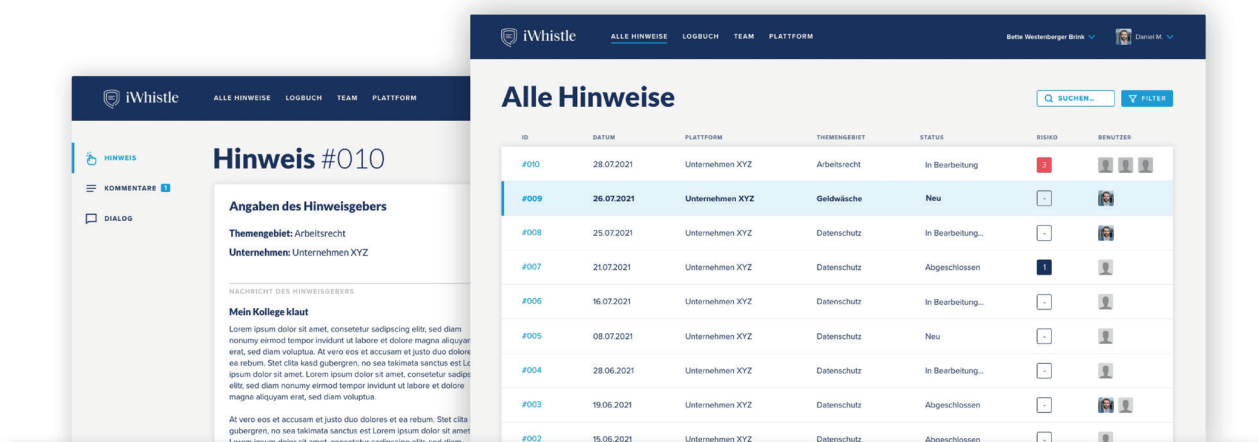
iWhistle ALLE HINWEISE LOGBUCH TEAM PLATTFORM

HINWEIS
KOMMENTARE 1
DIALOG

Hinweis #010

Angaben des Hinweisgebers

Themengebiet: Arbeitsrecht

Unternehmen: Unternehmen XYZ

NACHRICHT DES HINWEISGEBERS

Mein Kollege klaut

Lorem ipsum dolor sit amet, consetetur sadipscing elitr, sed diam nonumy eirmod tempor invidunt ut labore et dolore magna aliquyam erat, sed diam voluptua. At vero eos et accusam et justo duo dolores et ea rebum. Stet clita kasd gubergren, no sea takimata sanctus est Lorem ipsum dolor sit amet. Lorem ipsum dolor sit amet, consetetur sadipscing elitr, sed diam nonumy eirmod tempor invidunt ut labore et dolore magna aliquyam erat, sed diam voluptua.

At vero eos et accusam et justo duo dolores et ea rebum. Stet clita kasd gubergren, no sea takimata sanctus est Lorem ipsum dolor sit amet. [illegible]

iWhistle ALLE HINWEISE LOGBUCH TEAM PLATTFORM Bette Westenberger Brink Daniel M.

Alle Hinweise

SUCHEN... FILTER

| ID | DATUM | PLATTFORM | THEMENGEBIET | STATUS | RISIKO | BENUTZER |
|---|---|---|---|---|---|---|
| #010 | 28.07.2021 | Unternehmen XYZ | Arbeitsrecht | In Bearbeitung | 3 | |
| #009 | 26.07.2021 | Unternehmen XYZ | Geldwäsche | Neu | - | |
| #008 | 25.07.2021 | Unternehmen XYZ | Datenschutz | In Bearbeitung... | - | |
| #007 | 21.07.2021 | Unternehmen XYZ | Datenschutz | Abgeschlossen | 1 | |
| #006 | 16.07.2021 | Unternehmen XYZ | Datenschutz | In Bearbeitung... | - | |
| #005 | 08.07.2021 | Unternehmen XYZ | Datenschutz | Neu | - | |
| #004 | 28.06.2021 | Unternehmen XYZ | Datenschutz | In Bearbeitung... | - | |
| #003 | 19.06.2021 | Unternehmen XYZ | Datenschutz | Abgeschlossen | - | |
| #002 | 15.06.2021 | Unternehmen XYZ | Datenschutz | Abgeschlossen | - | |